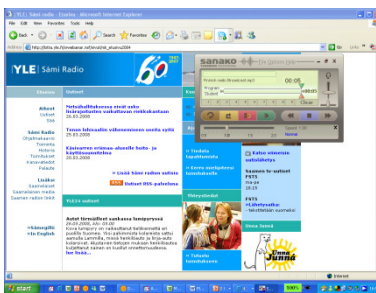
YLE: Sámi radio - Etusivu - Microsoft Internet Explorer

File Edit View Favorites Tools Help

Back Search Favorites

Address http://blits.yle.fi/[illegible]

Go Links

YLE | Sámi Radio

60

Etusivu

Ahkut
Uutiset
Sää

Sámi Radio
Ohjelmatiedot
Toimitus
Historia
Toimitukset
Kanavatiedot
Palaute

Linkkejä
Saamelaiset
Saamelainen media
Suomen radion linkit

» Sámegillii
» In English

Metsähallituksessa eivät usko lisäsuojelusten vaikuttavan riekkokantaan
26.03.2008

Timo Ishmaeli vähemmistö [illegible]
25.03.2008

Käsivarren erämaa-alueelle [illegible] käyttösuunnitelma
25.03.2008

» Lisää Sámi radion uutisia

RSS Uutiset RSS-palveluna

YLE24 uutiset

Autot törmäsivät vankassa lumipyryssä
26.03.2008, klo: 20:00
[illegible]
lue lisää...

sanako

00:05

Student

Speed

Tänään
Tiedote
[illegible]

Katso viimeinen uutislähetys

Saamen tv-uutiset
FST5
ma-pe
18.25
FST5
» Lähetysajat
- tekstitetään suomeksi

Yhteystiedot

Unna Junná

Internet

start